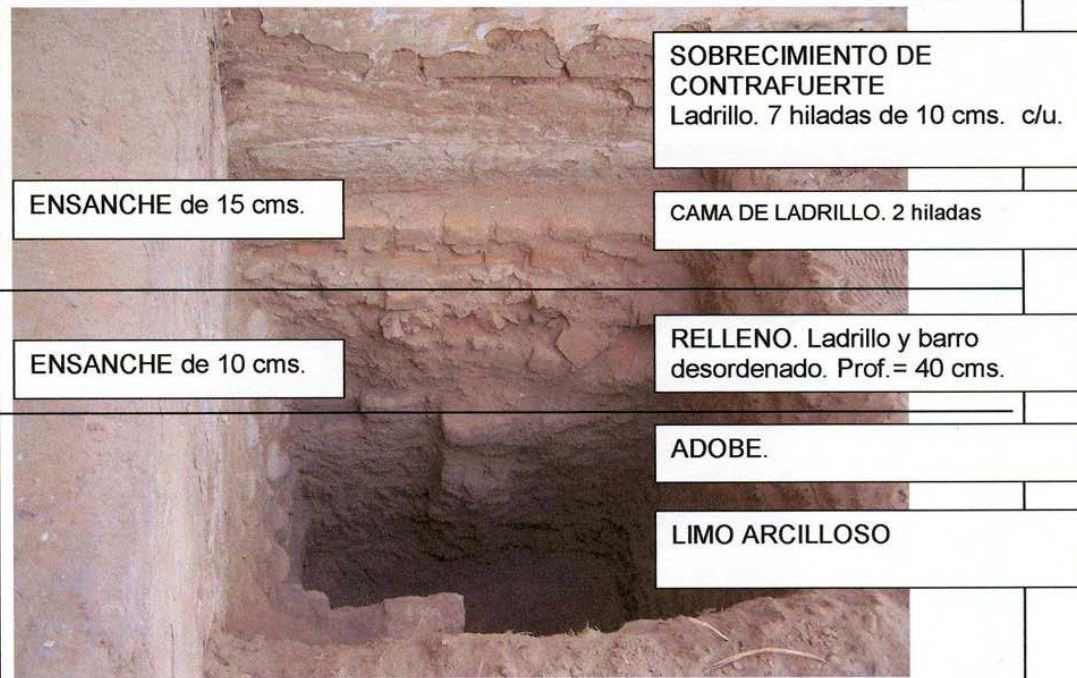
SOBRECIMIENTO DE CONTRAFUERTE
Ladrillo. 7 hiladas de 10 cms. c/u.

ENSANCHE de 15 cms.

CAMA DE LADRILLO. 2 hiladas

ENSANCHE de 10 cms.

RELLENO. Ladrillo y barro desordenado. Prof.= 40 cms.

ADOBE.

LIMO ARCILLOSO